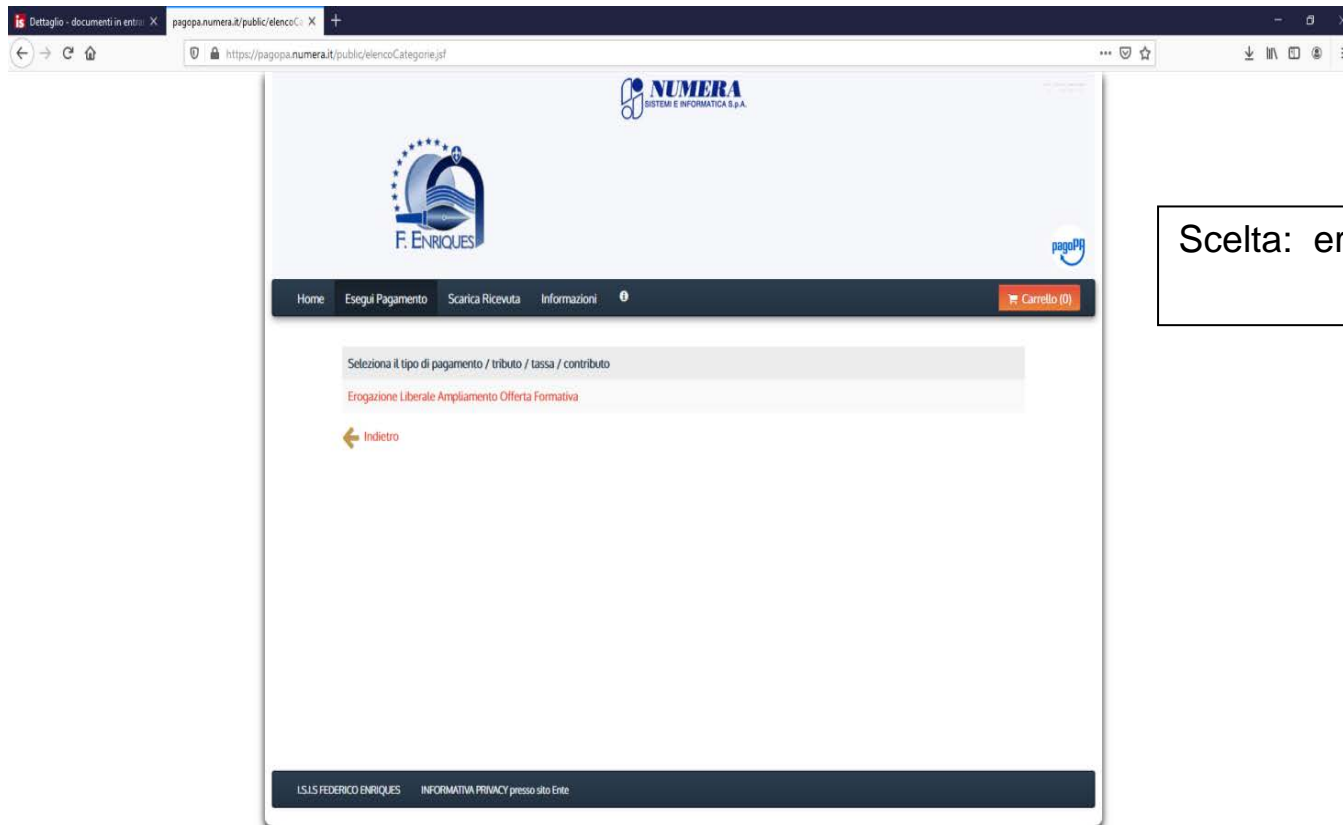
Dettaglio - documenti in entra X pagopa.numera.it/public/elencoCa X +

https://pagopa.numera.it/public/elencoCategorie.jsf

NUMERA
SISTEMI E INFORMATICA S.p.A.

F. ENRIQUES

pagoPA

Scelta: er

Home Esegui Pagamento Scarica Ricevuta Informazioni

Carrello (0)

Seleziona il tipo di pagamento / tributo / tassa / contributo

Erogazione Liberale Ampliamento Offerta Formativa

Indietro

I.S.I.S FEDERICO ENRIQUES INFORMATIVA PRIVACY presso sito Ente